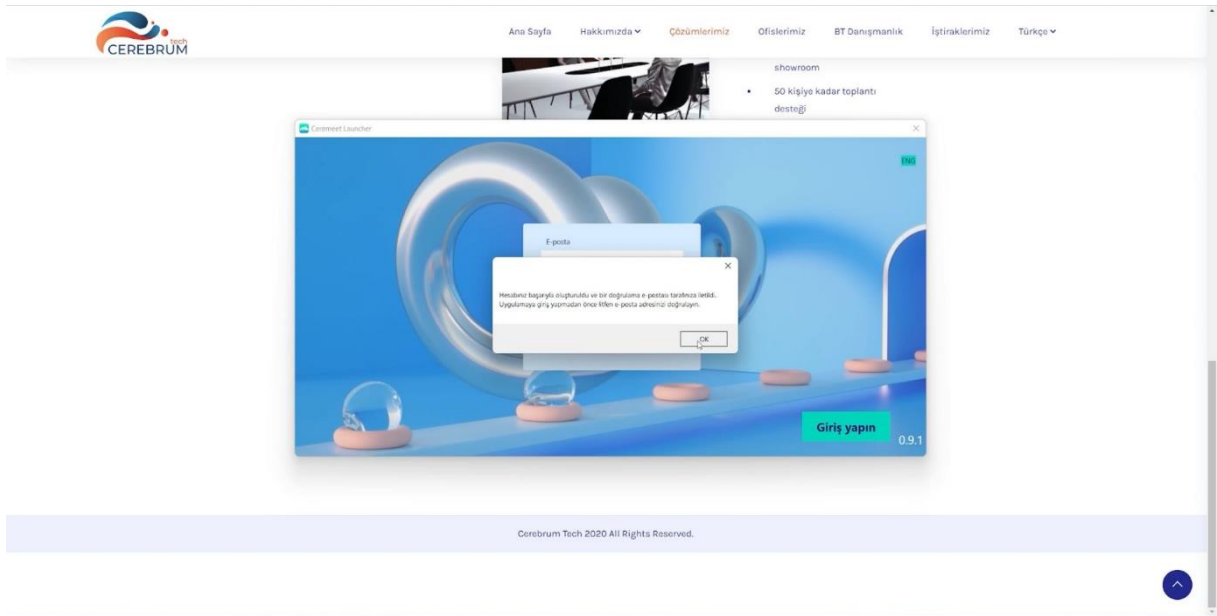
tech
CEREBRUM

Ana Sayfa
Hakkımızda
Çözümlerimiz
Ofislerimiz
BT Danışmanlık
İştiraklerimiz
Türkçe

showroom

• 50 kişiye kadar toplantı desteği

Ceremeet Launcher

ENG

E-posta

Hesabınız başarıyla oluşturuldu ve bir doğrulama e-postası tarafınıza iletildi. Uygulamaya giriş yapmadan önce lütfen e-posta adresinizi doğrulayın.

OK

Giriş yapın

0.9.1

Cerebrum Tech 2020 All Rights Reserved.